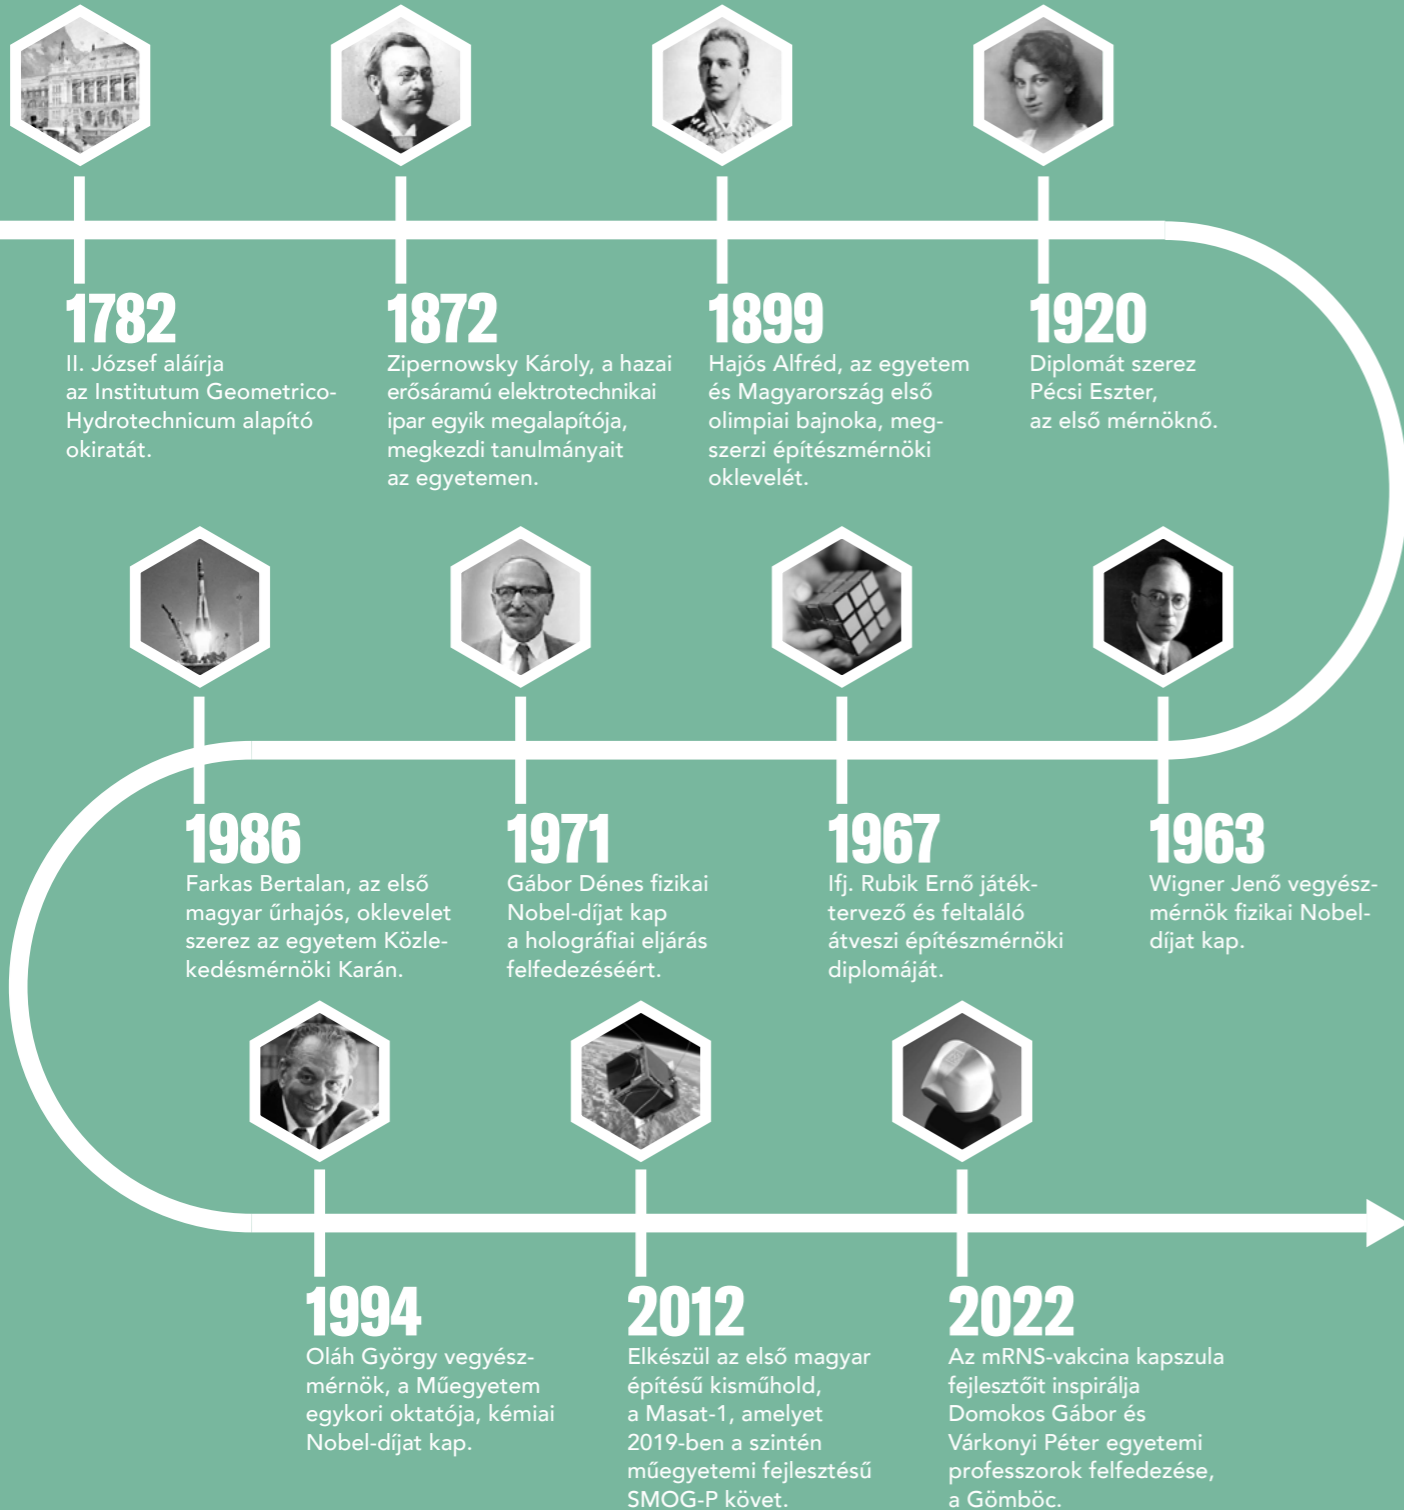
1782
II. József aláírja az Institutum Geometrico-Hydrotechnicum alapító okiratát.

1872
Zipernowsky Károly, a hazai erősáramú elektrotechnikai ipar egyik megalapítója, megkezdi tanulmányait az egyetemen.

1899
Hajós Alfréd, az egyetem és Magyarország első olimpiai bajnoka, megszerzi építészmérnöki oklevelét.

1920
Diplomát szerez Pécsi Eszter, az első mérnöknő.

1986
Farkas Bertalan, az első magyar űrhajós, oklevelet szerez az egyetem Közlekedésmérnöki Karán.

1971
Gábor Dénes fizikai Nobel-díjat kap a holográfiai eljárás felfedezéséért.

1967
Ifj. Rubik Ernő játéktervező és feltaláló átveszi építészmérnöki diplomáját.

1963
Wigner Jenő vegyészmérnök fizikai Nobel-díjat kap.

1994
Oláh György vegyészmérnök, a Műegyetem egykori oktatója, kémiai Nobel-díjat kap.

2012
Elkészül az első magyar építésű kisműhold, a Masat-1, amelyet 2019-ben a szintén műegyetemi fejlesztésű SMOG-P követ.

2022
Az mRNS-vakcina kapszula fejlesztőit inspirálja Domokos Gábor és Várkonyi Péter egyetemi professzorok felfedezése, a Gömböc.